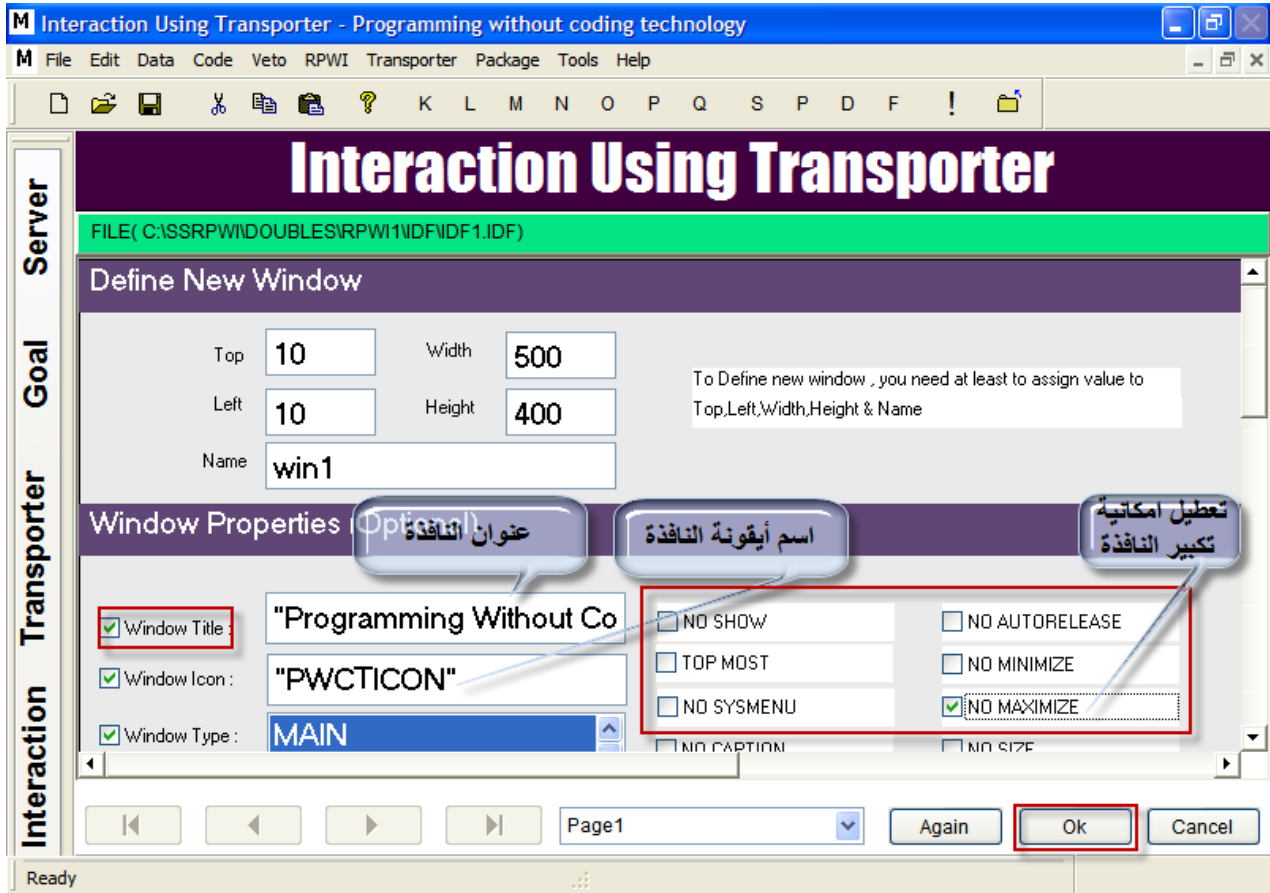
M Interaction Using Transporter - Programming without coding technology

M File Edit Data Code Veto RPWI Transporter Package Tools Help

K L M N O P Q S P D F !

Server

Goal

Transporter

Interaction

Interaction Using Transporter

FILE( C:\SSRPWI\DOUBLES\RPWI1\IDF\IDF1.IDF)

Define New Window

Top 10
Width 500
Left 10
Height 400
Name win1

To Define new window , you need at least to assign value to Top,Left,Width,Height & Name

Window Properties (Optional)

عنوان النافذة

اسم أيقونة النافذة

تعطيل امكانية تكبير النافذة

Window Title : "Programming Without Co

Window Icon : "PWCTICON"

Window Type : MAIN

NO SHOW
TOP MOST
NO SYSMENU
NO CAPTION

NO AUTORELEASE
NO MINIMIZE
NO MAXIMIZE
NO SIZE

Page1

Again

Ok

Cancel

Ready